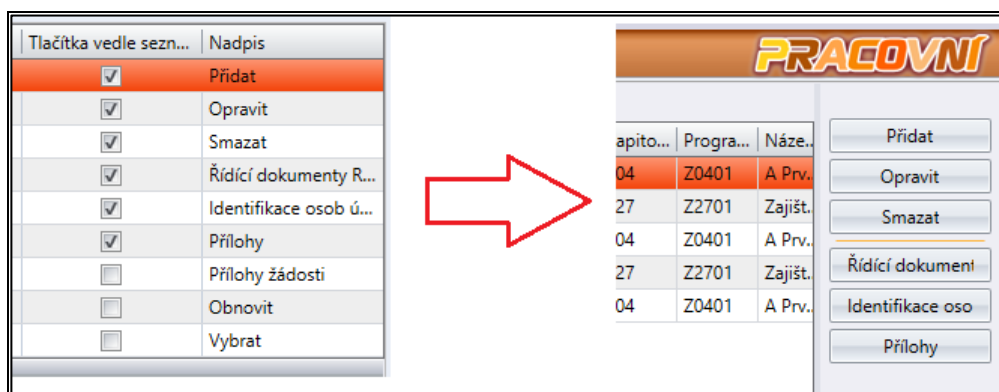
| Tlačítka vedle sezn... | Nadpis |
|---|---|
| ☑ | Přidat |
| ☑ | Opravit |
| ☑ | Smazat |
| ☑ | Řídící dokumenty R... |
| ☑ | Identifikace osob ú... |
| ☑ | Přílohy |
| ☐ | Přílohy žádosti |
| ☐ | Obnovit |
| ☐ | Vybrat |

PRACOVNÍ

| apito... | Progra... | Náze... |
|---|---|---|
| 04 | Z0401 | A Prv.. |
| 27 | Z2701 | Zajišt. |
| 04 | Z0401 | A Prv.. |
| 27 | Z2701 | Zajišt. |
| 04 | Z0401 | A Prv.. |

Přidat

Opravit

Smazat

Řídící dokument

Identifikace oso

Přílohy